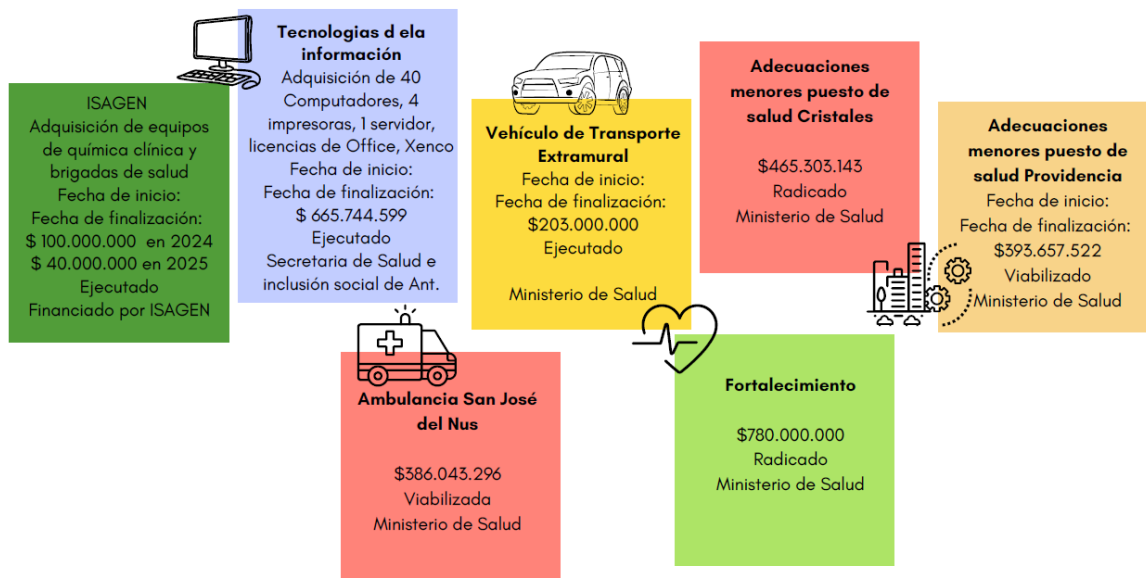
ISAGEN
Adquisición de equipos de química clínica y brigadas de salud
Fecha de inicio:
Fecha de finalización:
$ 100.000.000 en 2024
$ 40.000.000 en 2025
Ejecutado
Financiado por ISAGEN

Tecnologias d ela información
Adquisición de 40 Computadores, 4 impresoras, 1 servidor, licencias de Office, Xenco
Fecha de inicio:
Fecha de finalización:
$ 665.744.599
Ejecutado
Secretaria de Salud e inclusión social de Ant.

Vehículo de Transporte Extramural
Fecha de inicio:
Fecha de finalización:
$203.000.000
Ejecutado

Ministerio de Salud

Adecuaciones menores puesto de salud Cristales

$465.303.143
Radicado
Ministerio de Salud

Adecuaciones menores puesto de salud Providencia
Fecha de inicio:
Fecha de finalización:
$393.657.522
Viabilizado
Ministerio de Salud

Ambulancia San José del Nus

$386.043.296
Viabilizada
Ministerio de Salud

Fortalecimiento

$780.000.000
Radicado
Ministerio de Salud